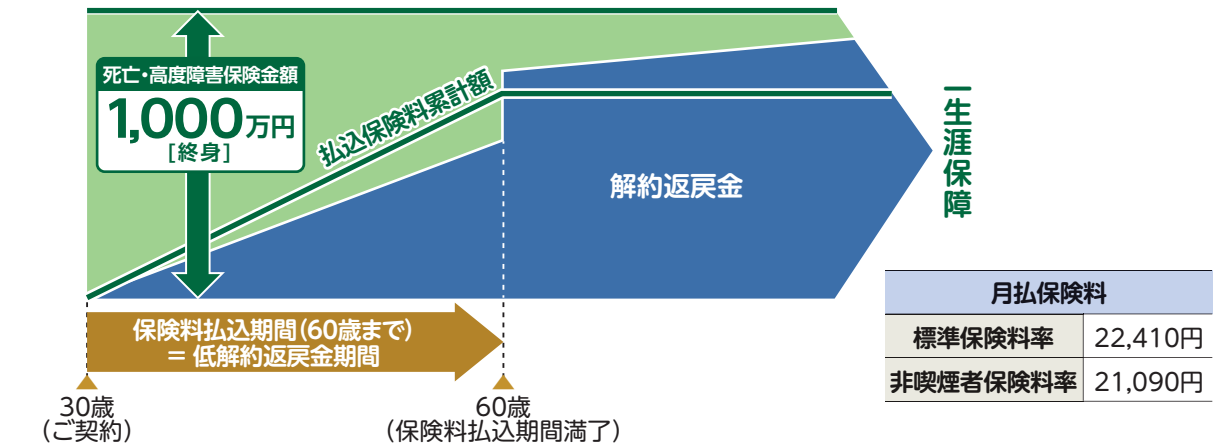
死亡・高度障害保険金額
1,000万円
［終身］

払込保険料累計額

解約返戻金

一生涯保障

保険料払込期間（60歳まで）
＝ 低解約返戻金期間

30歳
（ご契約）

60歳
（保険料払込期間満了）

| 月払保険料 | |
|---|---|
| 標準保険料率 | 22,410円 |
| 非喫煙者保険料率 | 21,090円 |